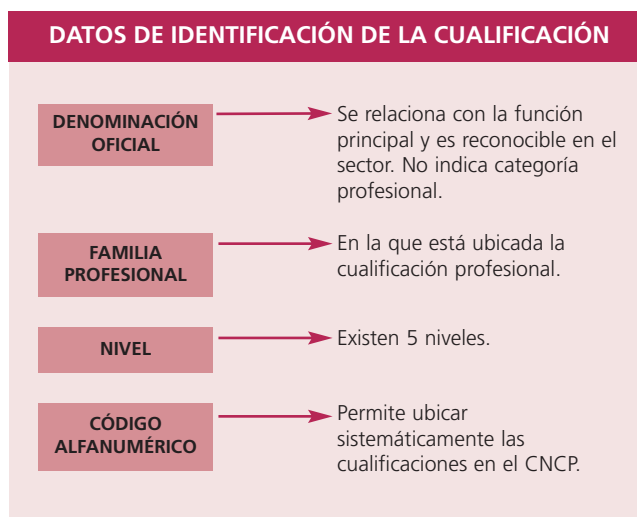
DATOS DE IDENTIFICACIÓN DE LA CUALIFICACIÓN

DENOMINACIÓN OFICIAL

Se relaciona con la función principal y es reconocible en el sector. No indica categoría profesional.

FAMILIA PROFESIONAL

En la que está ubicada la cualificación profesional.

NIVEL

Existen 5 niveles.

CÓDIGO ALFANUMÉRICO

Permite ubicar sistemáticamente las cualificaciones en el CNCP.